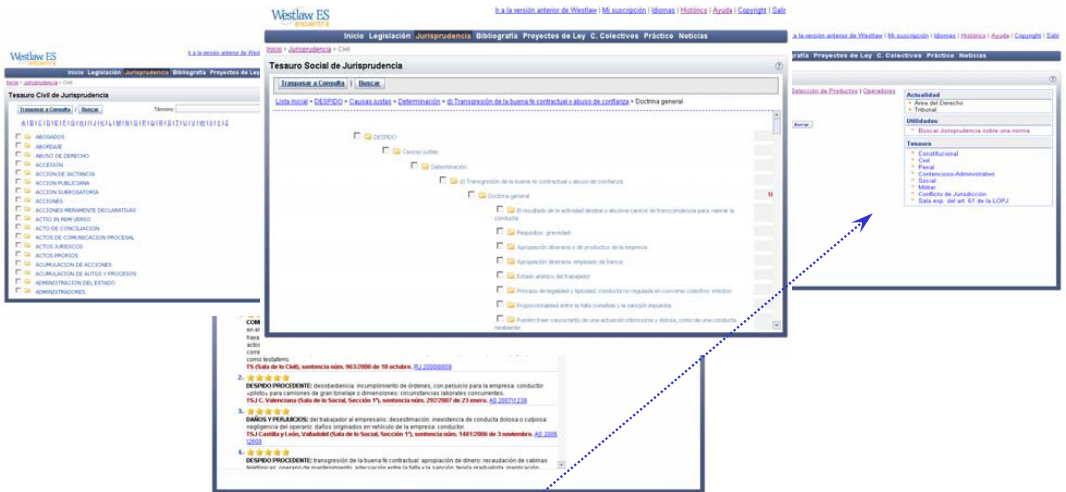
Westlaw ES encuentra

Ir a la versión anterior de Westlaw | Mi suscripción | Idiomas | Histórico | Ayuda | Copyright | Salir

Inicio Legislación Jurisprudencia Bibliografía Proyectos de Ley C. Colectivos Práctico Noticias

Inicio > Jurisprudencia > Civil

Tesauro Social de Jurisprudencia

Traspasar a Consulta | Buscar

Lista inicial > DESPIDO > Causas justas > Determinación > d) Transgresión de la buena fe contractual y abuso de confianza > Doctrina general

DESPIDO
Causas justas
Determinación
d) Transgresión de la buena fe contractual y abuso de confianza
Doctrina general
El resultado de la actividad desleal o abusiva carece de trascendencia para valorar la conducta
Requisitos: gravedad
Apropiación dineraria o de productos de la empresa
Apropiación dineraria: empleado de banca
Estado anímico del trabajador
Principio de legalidad y tipicidad: conducta no regulada en convenio colectivo: efectos
Proporcionalidad entre la falta cometida y la sanción impuesta
Pueden tener causa fuera de una actuación intencional y dolosa, como de una conducta negligente

Westlaw ES encuentra

Ir a la versión anterior de Westlaw

Inicio Legislación Jurisprudencia Bibliografía Proyectos de Ley

Inicio > Jurisprudencia > Civil

Tesauro Civil de Jurisprudencia

Traspasar a Consulta | Buscar

Términos:

ABOGADOS
ABORDAJE
ABUSO DE DERECHO
ACCESIÓN
ACCIÓN DE JACTANCIA
ACCIÓN PUBLICIANA
ACCIÓN SUBROGATORIA
ACCIONES
ACCIONES MERAMENTE DECLARATIVAS
ACTIO IN REM VERSO
ACTO DE CONCILIACIÓN
ACTOS DE COMUNICACIÓN PROCESAL
ACTOS JURÍDICOS
ACTOS PROPIOS
ACUMULACIÓN DE ACCIONES
ACUMULACIÓN DE AUTOS Y PROCESOS
ADMINISTRACIÓN DEL ESTADO
ADMINISTRADORES

a la versión anterior de Westlaw | Mi suscripción | Idiomas | Histórico | Ayuda | Copyright | Salir

Proyectos de Ley C. Colectivos Práctico Noticias

Selección de Productos | Operadores

Buscar

Actualidad
Area del Derecho
Tribunal

Utilidades
Buscar Jurisprudencia sobre una norma

Tesauro
Constitucional
Civil
Penal
Contencioso-Administrativo
Social
Militar
Conflicto de Jurisdicción
Sala esp. del art. 61 de la LOPJ

COM
en el
hace
actos
corre
como testafero
TS (Sala de lo Civil), sentencia núm. 963/2008 de 10 octubre. RJ 2008\6909

2. ★★★★★
DESPIDO PROCEDENTE: desobediencia: incumplimiento de órdenes, con perjuicio para la empresa: conductor «piloto» para camiones de gran tonelaje o dimensiones: circunstancias laborales concurrentes.
TSJ C. Valenciana (Sala de lo Social, Sección 1ª), sentencia núm. 292/2007 de 23 enero. AS 2007\1238

3. ★★★★★
DAÑOS Y PERJUICIOS: del trabajador al empresario: desestimación: inexistencia de conducta dolosa o culposa: negligencia del operario: daños originados en vehículo de la empresa: conductor.
TSJ Castilla y León, Valladolid (Sala de lo Social, Sección 1ª), sentencia núm. 1481/2006 de 3 noviembre. AS 2006\3005

4. ★★★★★
DESPIDO PROCEDENTE: transgresión de la buena fe contractual: apropiación de dinero: recaudación de cabinas telefónicas: operario de mantenimiento: adecuación entre la falta y la sanción: tesis gradualista: inaplicación